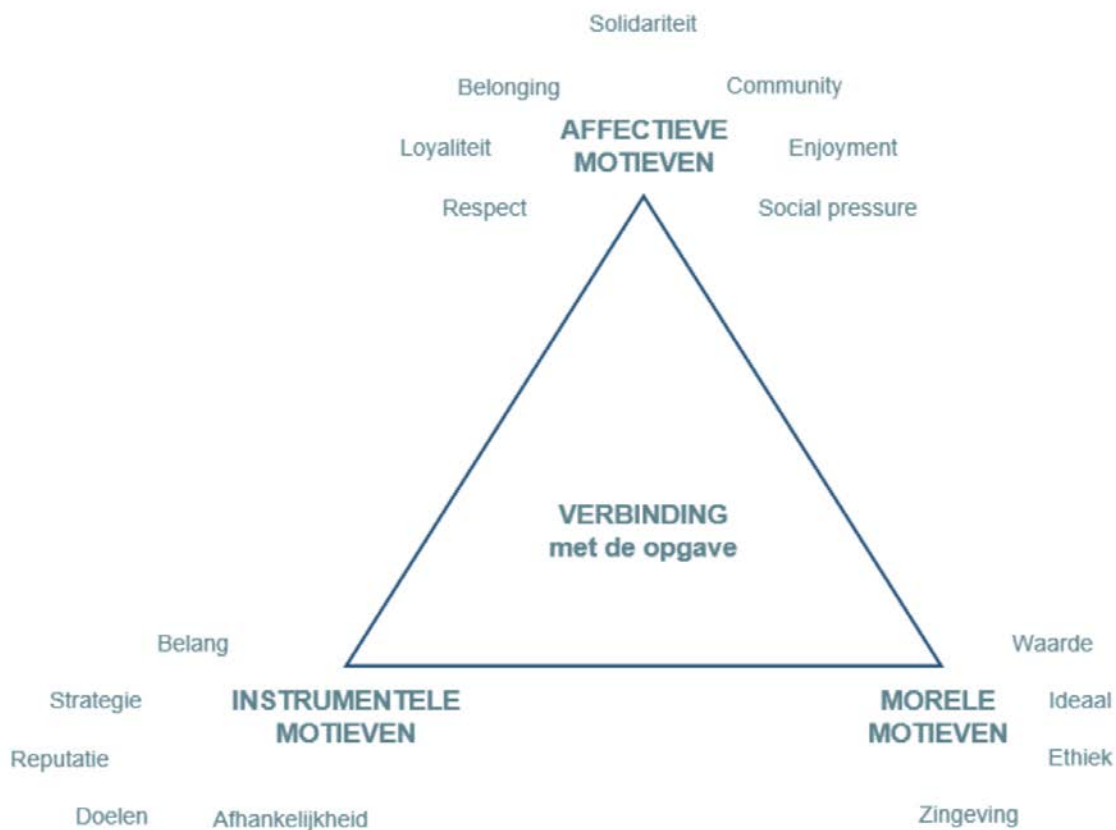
Solidariteit

Belonging

Community

AFFECTIEVE MOTIEVEN

Loyaliteit

Enjoyment

Respect

Social pressure

VERBINDING met de opgave

Belang

Waarde

Strategie

INSTRUMENTELE MOTIEVEN

MORELE MOTIEVEN

Ideaal

Reputatie

Ethiek

Doelen

Afhankelijkheid

Zingeving